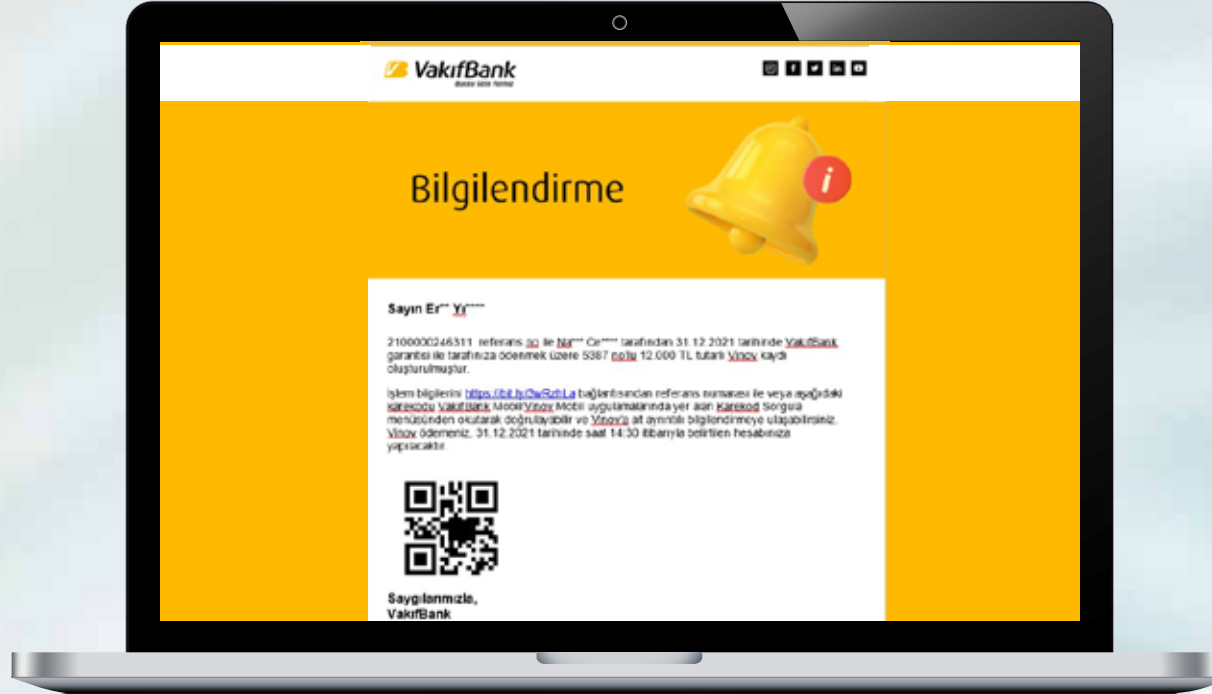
VakıfBank

Bilgilendirme

Sayın Er** Yı*****

2100000246311 referans no ile Na*** Ce***** tarafından 31.12.2021 tarihinde VakıfBank garantisi ile tarafınıza ödenmek üzere 5387 nolu 12.000 TL tutarlı Vinov kaydı oluşturulmuştur.

İşlem bilgilerini https://bit.ly/3wRzhLa bağlantısından referans numarası ile veya aşağıdaki karekodu VakıfBank Mobil/Vinov Mobil uygulamalarında yer alan Karekod Sorgula menüsünden okutarak doğrulayabilir ve Vinov'a ait ayrıntılı bilgilendirmeye ulaşabilirsiniz. Vinov ödemeniz, 31.12.2021 tarihinde saat 14:30 itibarıyla belirtilen hesabınıza yapılacaktır.

Saygılarımızla,
VakıfBank